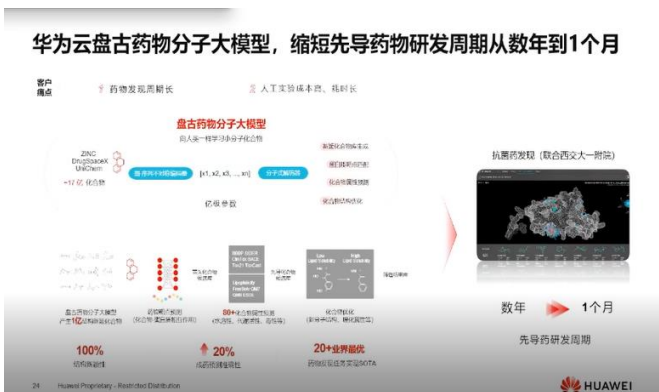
华为云盘古药物分子大模型，缩短先导药物研发周期从数年到1个月

客户痛点

药物发现周期长

人工实验成本高，耗时长

盘古药物分子大模型

向人类一样学习小分子化合物

ZINC
DrugSpaceX
UniChem

+17亿 化合物

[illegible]

[x1, x2, x3, ..., xn]

分子式解码器

亿级参数

新型化合物生成

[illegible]

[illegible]

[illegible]

抗菌药发现（联合西交大一附院）

盘古药物分子大模型产生1亿创新的类药分子

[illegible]

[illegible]

80+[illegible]

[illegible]

100%
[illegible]

20%
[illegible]

20+业界最优
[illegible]SOTA

数年 1个月

先导药研发周期

24 Huawei Proprietary - Restricted Distribution

HUAWEI